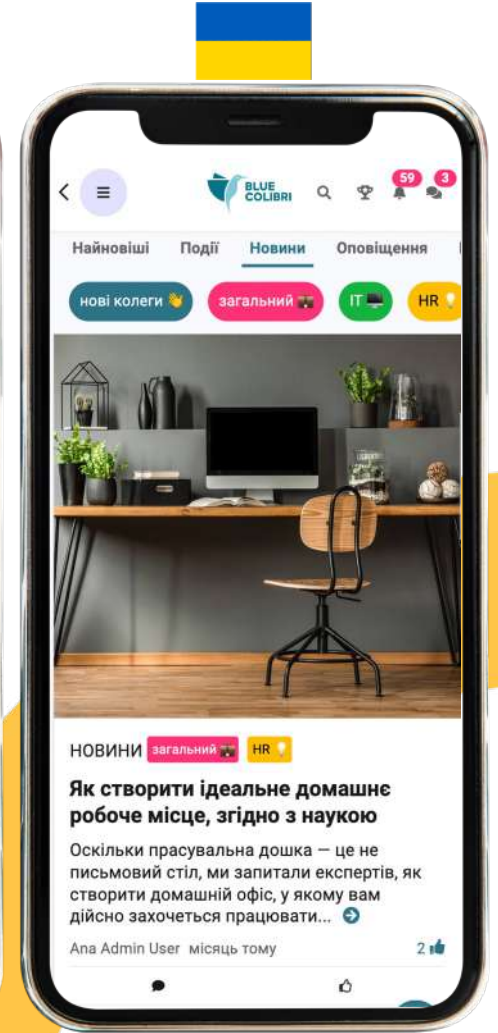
BLUE COLIBRI

59 3

Найновіші Події Новини Оповіщення

нові колеги 👋 загальний IT HR

НОВИНИ загальний HR

Як створити ідеальне домашнє робоче місце, згідно з наукою

Оскільки прасувальна дошка — це не письмовий стіл, ми запитали експертів, як створити домашній офіс, у якому вам дійсно захочеться працювати...

Ana Admin User місяць тому

2